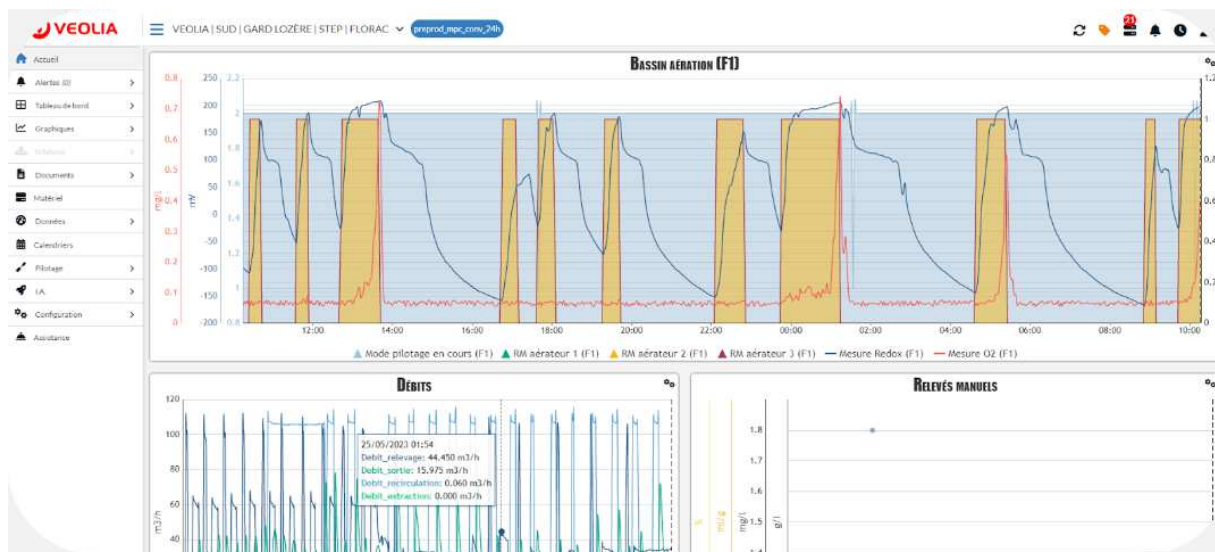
VEOLIA
VEOLIA | SUD | GARD LOZÈRE | STEP | FLORAC
preprod_mpc_conv_24h
21

Accueil
Alertes (0)
Tableau de bord
Graphiques
Schémas
Documents
Matériel
Données
Calendriers
Pilotage
I.A.
Configuration
Assistance

BASSIN AÉRATION (F1)

| 0.8 | 250 | 2.2 |
|---|---|---|
| 0.7 | 200 | 2 |
| 0.6 | 150 | 1.8 |
| 0.5 | 100 | 1.6 |
| 0.4 | 50 | 1.4 |
| 0.3 | 0 | 1.2 |
| 0.2 | -50 | 1 |
| 0.1 | -100 | 0.8 |
| 0 | -150 | |
| | -200 | |

mg/l
mV

1.2
1
0.8
0.6
0.4
0.2
0

12:00 14:00 16:00 18:00 20:00 22:00 00:00 02:00 04:00 06:00 08:00 10:00

Mode pilotage en cours (F1) RM aérateur 1 (F1) RM aérateur 2 (F1) RM aérateur 3 (F1) Mesure Redox (F1) Mesure O2 (F1)

DÉBITS

120
100
80
60
40
m3/h

25/05/2023 01:54
Debit_relevage: 44.450 m3/h
Debit_sortie: 15.975 m3/h
Debit_recirculation: 0.060 m3/h
Debit_extraction: 0.000 m3/h

RELEVÉS MANUELS

1.8
1.7
1.6
1.5
%
mg/l
mg/l
g/l